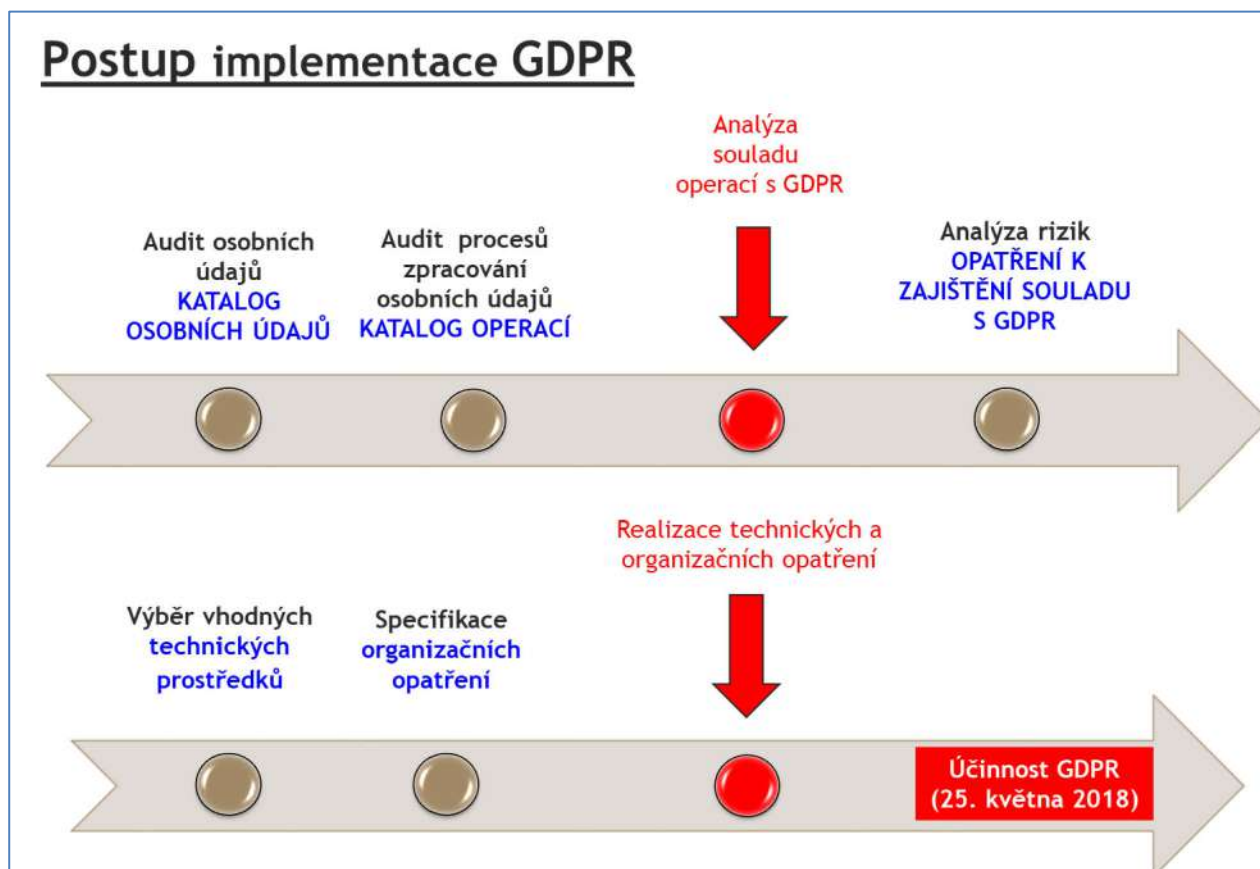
Postup implementace GDPR

Audit osobních údajů
KATALOG OSOBNÍCH ÚDAJŮ

Audit procesů zpracování osobních údajů
KATALOG OPERACÍ

Analýza souladu operací s GDPR

Analýza rizik
OPATŘENÍ K ZAJIŠTĚNÍ SOULADU S GDPR

Výběr vhodných technických prostředků

Specifikace organizačních opatření

Realizace technických a organizačních opatření

Účinnost GDPR (25. května 2018)